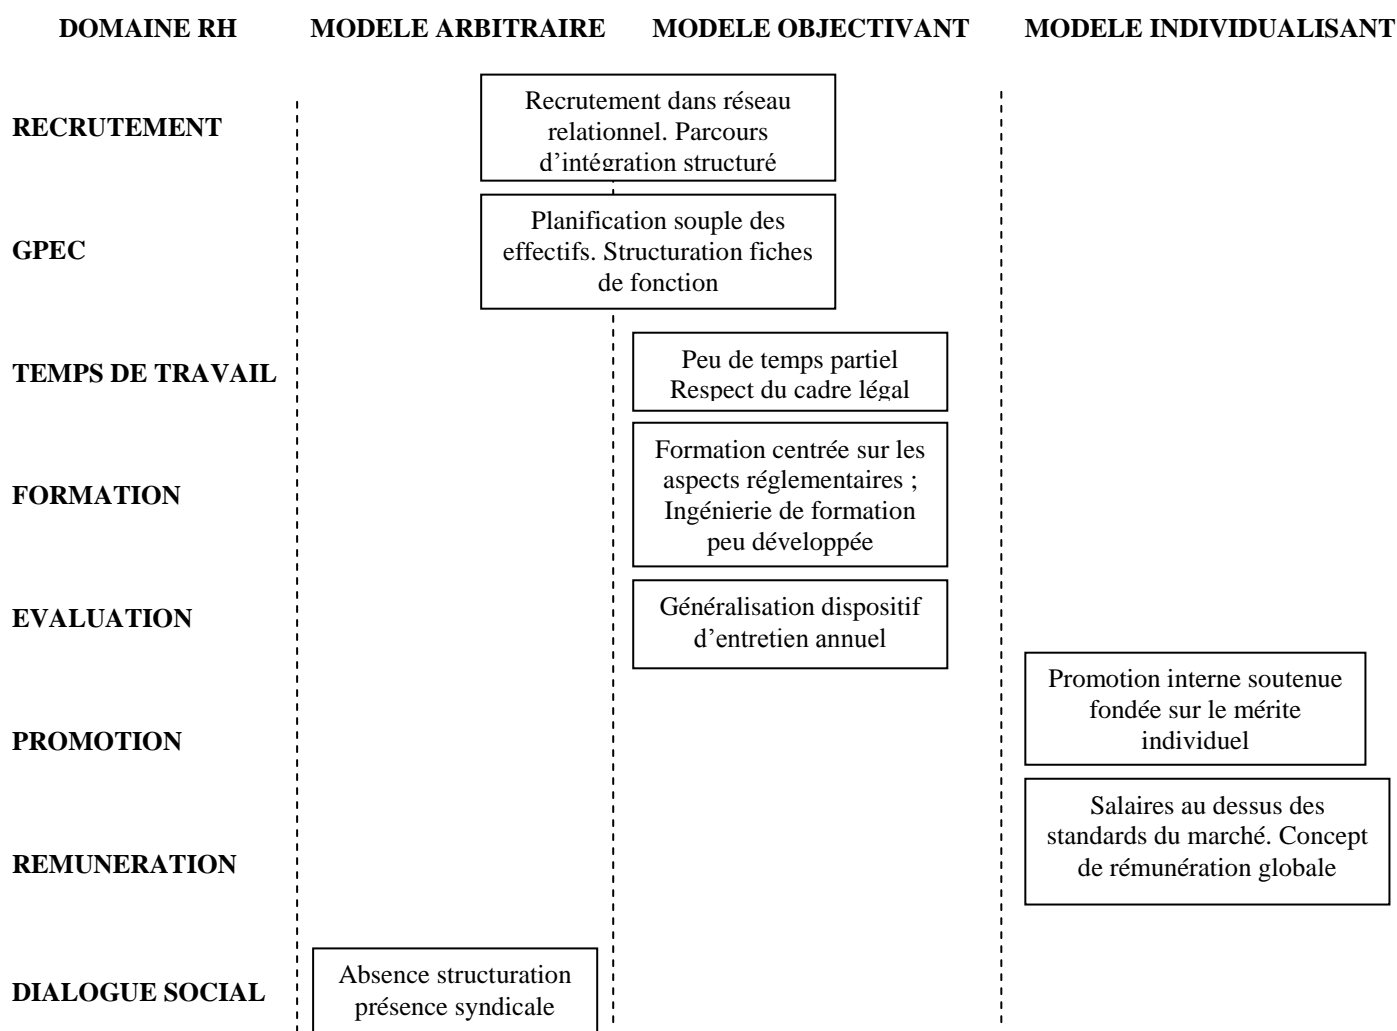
| DOMAINE RH | MODELE ARBITRAIRE | MODELE OBJECTIVANT | MODELE INDIVIDUALISANT |
|---|---|---|---|
| RECRUTEMENT | Recrutement dans réseau relationnel. Parcours d'intégration structuré | | |
| GPEC | Planification souple des effectifs. Structuration fiches de fonction | | |
| TEMPS DE TRAVAIL | | Peu de temps partiel Respect du cadre légal | |
| FORMATION | | Formation centrée sur les aspects réglementaires ; Ingénierie de formation peu développée | |
| EVALUATION | | Généralisation dispositif d'entretien annuel | |
| PROMOTION | | | Promotion interne soutenue fondée sur le mérite individuel |
| REMUNERATION | | | Salaires au dessus des standards du marché. Concept de rémunération globale |
| DIALOGUE SOCIAL | Absence structuration présence syndicale | | |